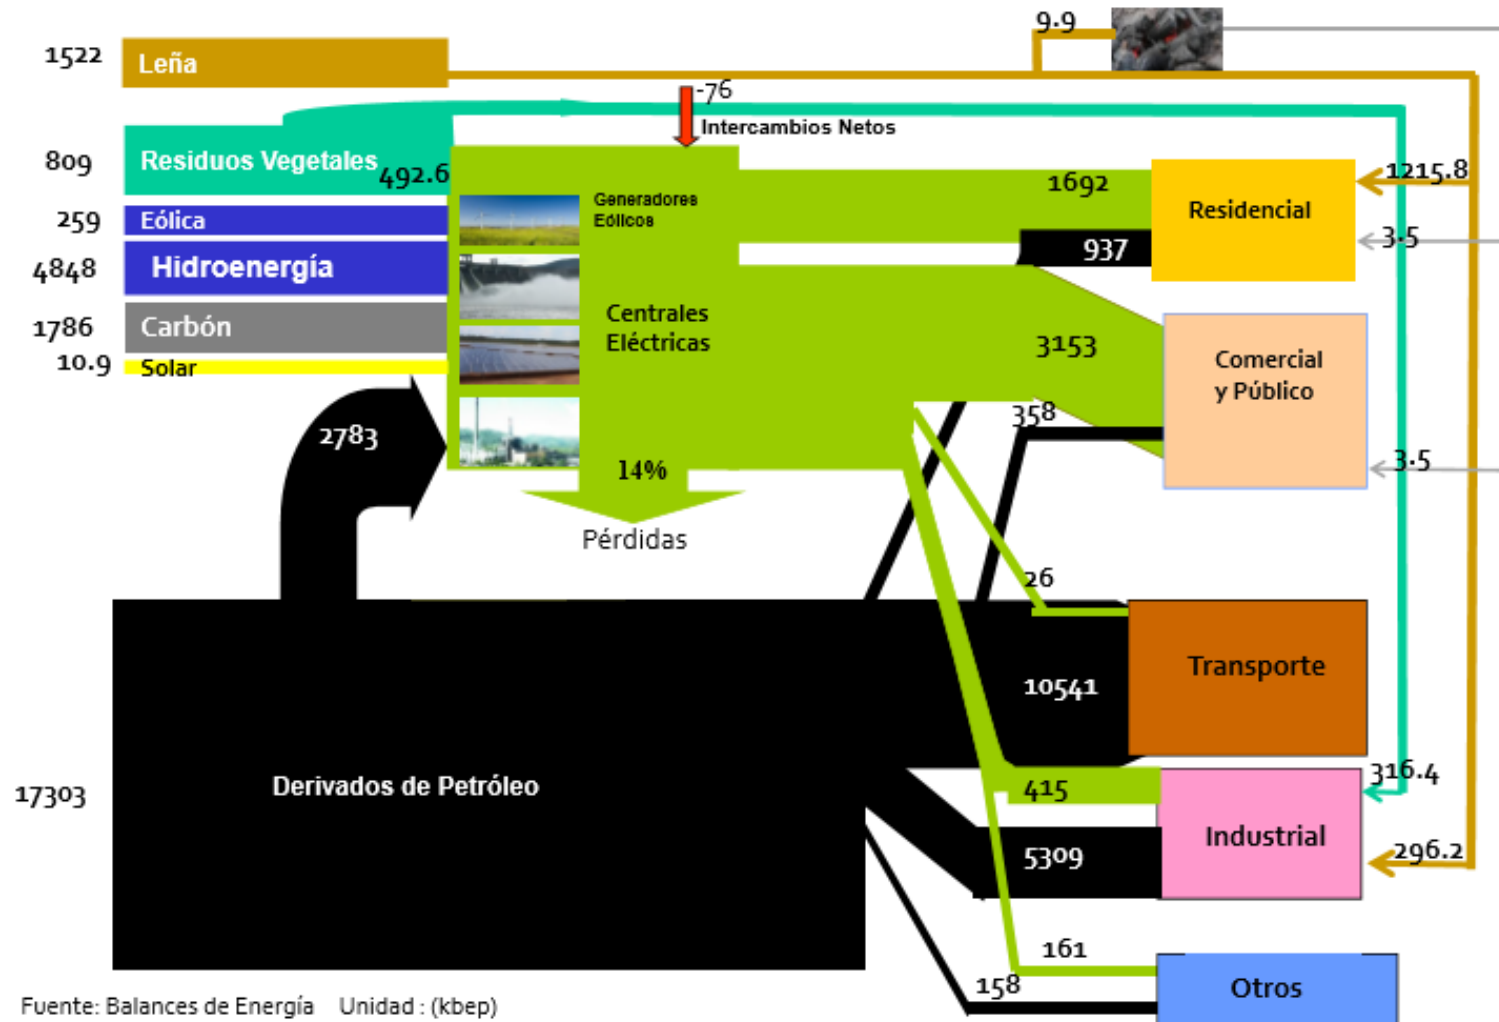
9.9

1522 Leña

-76

Intercambios Netos

809 Residuos Vegetales 492.6

259 Eólica

4848 Hidroenergía

1786 Carbón

10.9 Solar

Generadores Eólicos

Centrales Eléctricas

14%

Pérdidas

2783

1692

937

Residencial

1215.8

3.5

3153

358

Comercial y Público

3.5

26

Transporte

10541

17303

Derivados de Petróleo

415

316.4

Industrial

5309

296.2

161

158

Otros

Fuente: Balances de Energía Unidad : (kbep)